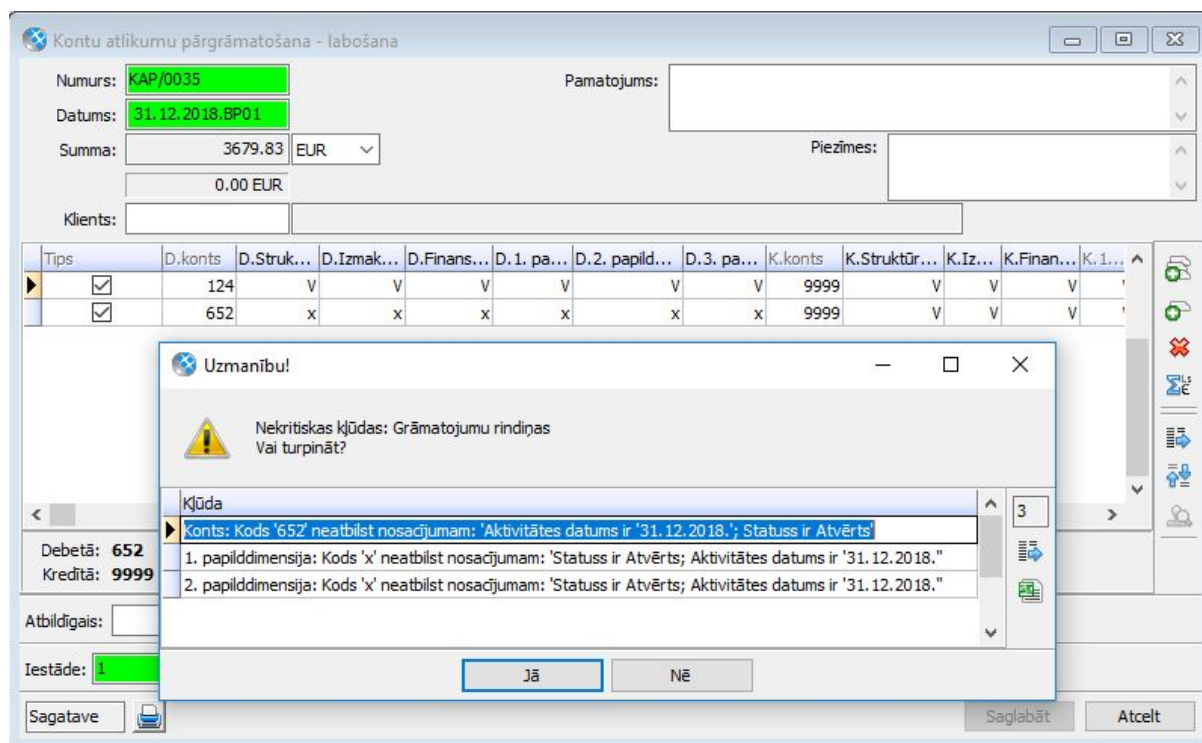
Kontu atlikumu pārgrāmatošana - labošana

Numurs: KAP/0035
Datums: 31.12.2018.BP01
Summa: 3679.83 EUR
0.00 EUR
Klients:
Pamatojums:
Piezīmes:

| Tips | D.konts | D.Struk... | D.Izmak... | D.Finans... | D.1. pa... | D.2. papild... | D.3. pa... | K.konts | K.Struktūr... | K.Iz... | K.Finan... | K.1... |
|---|---|---|---|---|---|---|---|---|---|---|---|---|
| ☑ | 124 | V | V | V | V | V | V | 9999 | V | V | V | |
| ☑ | 652 | x | x | x | x | x | x | 9999 | V | V | V | |

Debetā: 652
Kredītā: 9999
Atbildīgais:
Iestāde: 1
Sagatave
Saglabāt
Atcelt

Uzmanību!

Nekritiskas kļūdas: Grāmatojumu rindiņas
Vai turpināt?

| Kļūda |
|---|
| Konts: Kods '652' neatbilst nosacījumam: 'Aktivitātes datums ir '31.12.2018.'; Statuss ir Atvērts' |
| 1. papilddimensija: Kods 'x' neatbilst nosacījumam: 'Statuss ir Atvērts; Aktivitātes datums ir '31.12.2018." |
| 2. papilddimensija: Kods 'x' neatbilst nosacījumam: 'Statuss ir Atvērts; Aktivitātes datums ir '31.12.2018." |

3

Jā
Nē